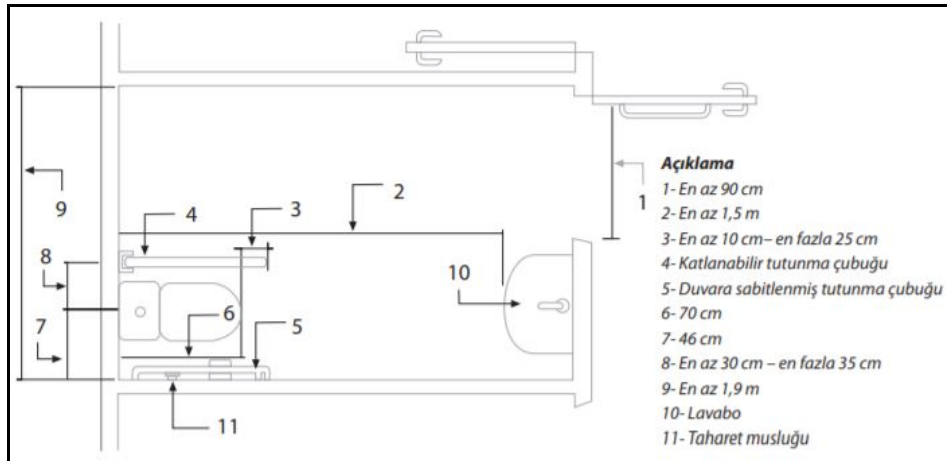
9

4

3

2

1

8

10

7

6

5

11

Açıklama
1- En az 90 cm
2- En az 1,5 m
3- En az 10 cm– en fazla 25 cm
4- Katlanabilir tutunma çubuğu
5- Duvara sabitlenmiş tutunma çubuğu
6- 70 cm
7- 46 cm
8- En az 30 cm – en fazla 35 cm
9- En az 1,9 m
10- Lavabo
11- Taharet musluğu